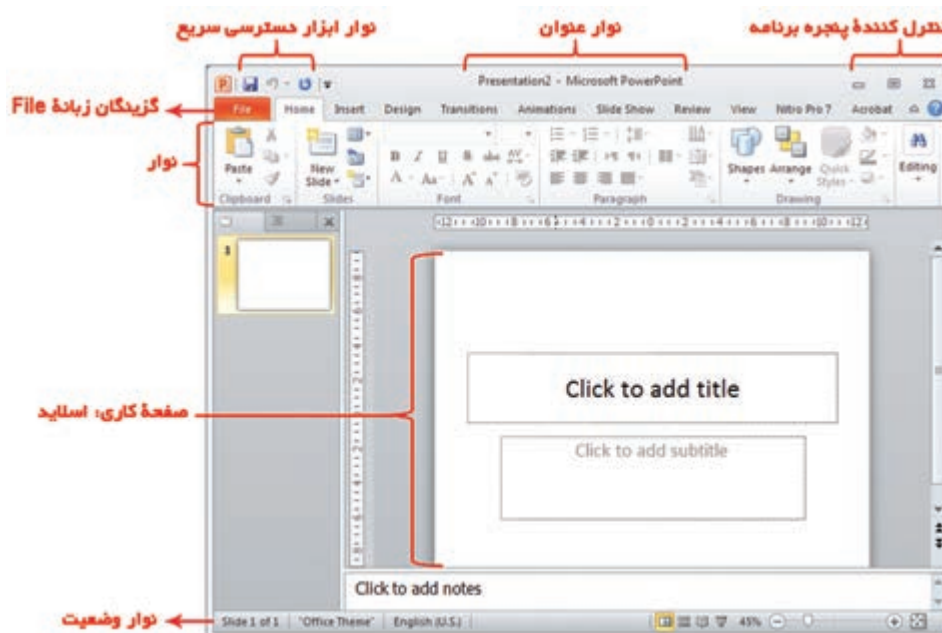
نوار ابزار دسترسی سریع

نوار عنوان

کنترل کنندهٔ پنجره برنامه

Presentation2 - Microsoft PowerPoint

گزینگان زبانهٔ File

File | Home | Insert | Design | Transitions | Animations | Slide Show | Review | View | Nitro Pro 7 | Acrobat

نوار

Paste

Clipboard

New Slide

Slides

Font

Paragraph

Shapes | Arrange | Quick Styles

Drawing

Editing

صفحهٔ کاری: اسلاید

Click to add title

Click to add subtitle

Click to add notes

نوار وضعیت

Slide 1 of 1 | "Office Theme" | English (U.S.)

45%